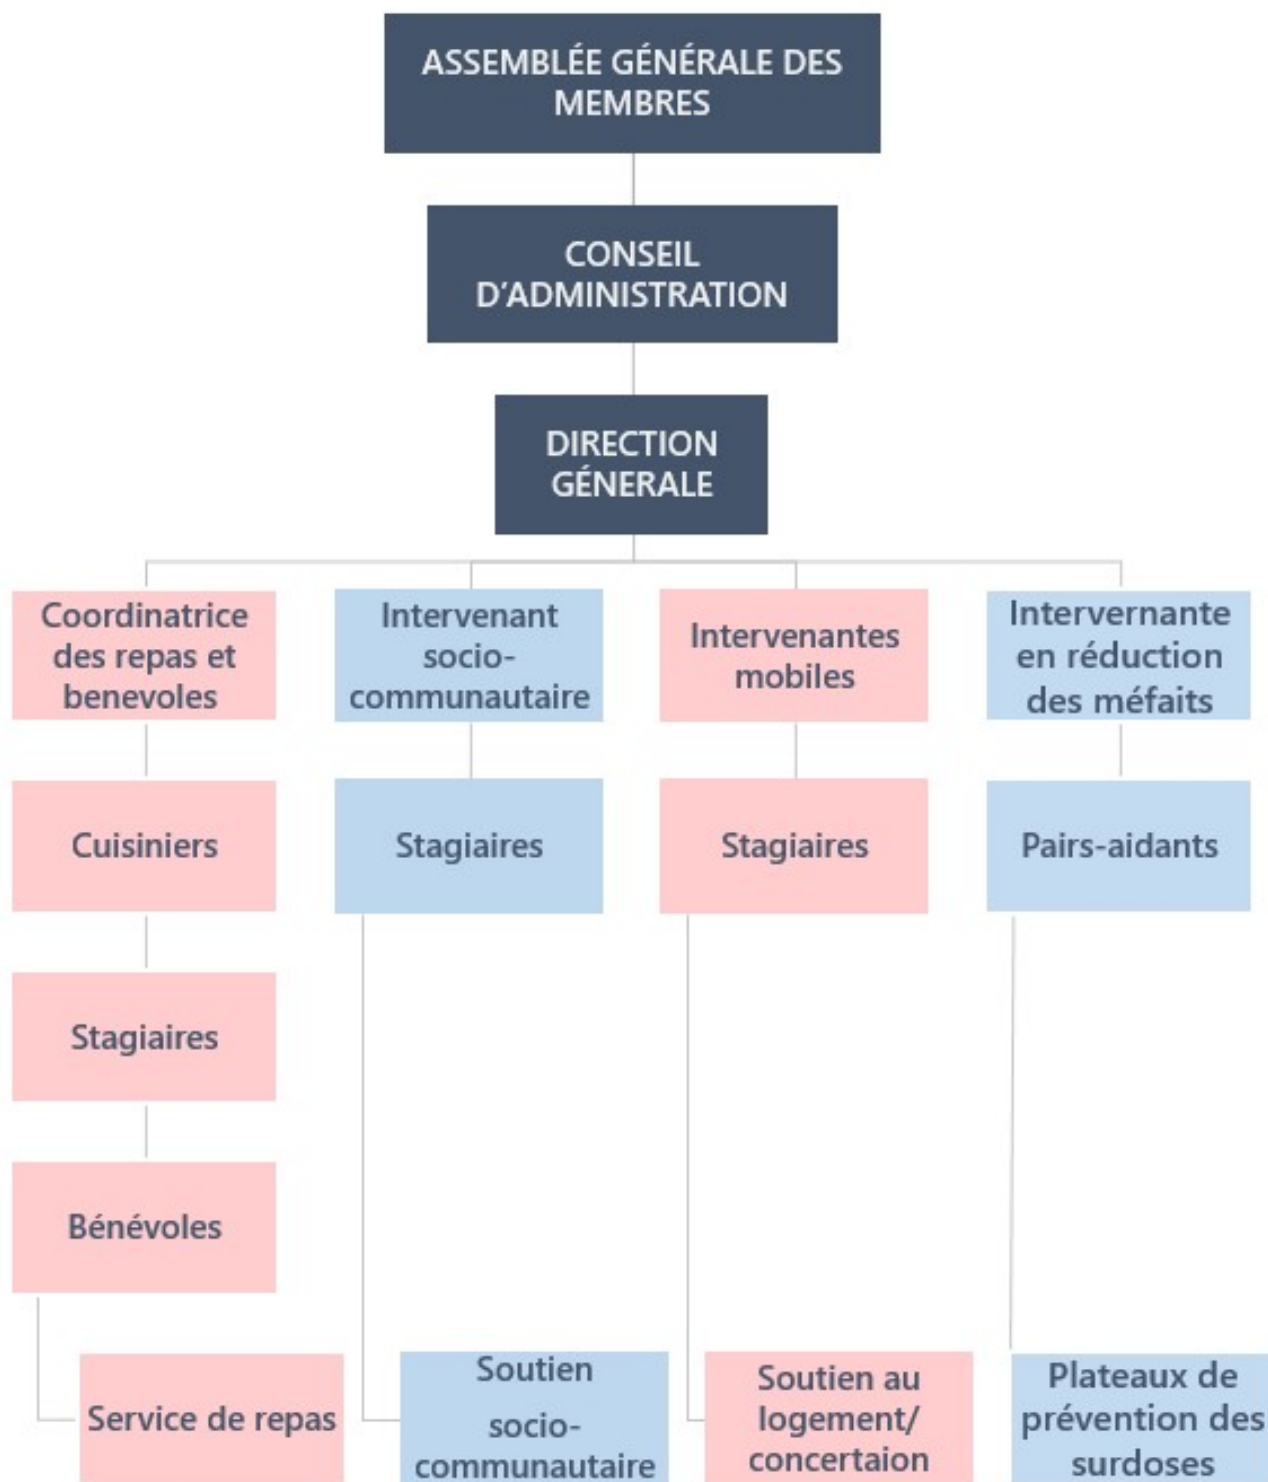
ASSEMBLÉE GÉNÉRALE DES MEMBRES

CONSEIL D'ADMINISTRATION

DIRECTION GÉNERALE

Coordinatrice des repas et benevoles

Cuisiniers

Stagiaires

Bénévoles

Service de repas

Intervenant socio-communautaire

Stagiaires

Soutien socio-communautaire

Intervenantes mobiles

Stagiaires

Soutien au logement/ concertaion

Intervernante en réduction des méfaits

Pairs-aidants

Plateaux de prévention des surdoses